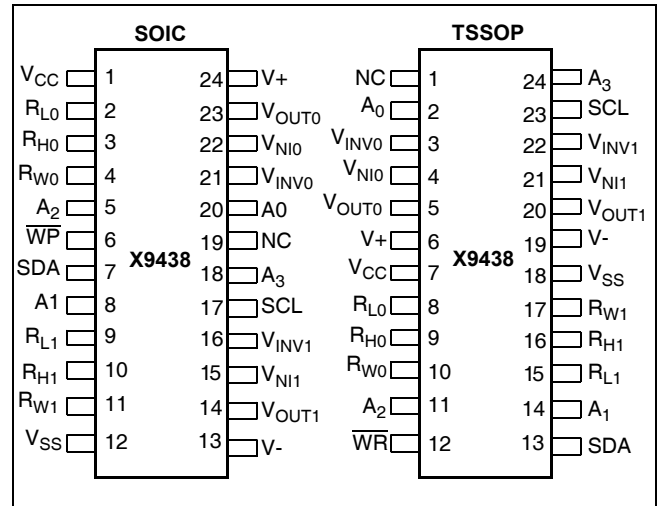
SOIC

$V_{CC}$ 1
$R_{L0}$ 2
$R_{H0}$ 3
$R_{W0}$ 4
$A_2$ 5
$\overline{WP}$ 6
SDA 7
A1 8
$R_{L1}$ 9
$R_{H1}$ 10
$R_{W1}$ 11
$V_{SS}$ 12

X9438

24 V+
23 $V_{OUT0}$
22 $V_{NI0}$
21 $V_{INV0}$
20 A0
19 NC
18 $A_3$
17 SCL
16 $V_{INV1}$
15 $V_{NI1}$
14 $V_{OUT1}$
13 V-

TSSOP

NC 1
$A_0$ 2
$V_{INV0}$ 3
$V_{NI0}$ 4
$V_{OUT0}$ 5
V+ 6
$V_{CC}$ 7
$R_{L0}$ 8
$R_{H0}$ 9
$R_{W0}$ 10
$A_2$ 11
$\overline{WR}$ 12

X9438

24 $A_3$
23 SCL
22 $V_{INV1}$
21 $V_{NI1}$
20 $V_{OUT1}$
19 V-
18 $V_{SS}$
17 $R_{W1}$
16 $R_{H1}$
15 $R_{L1}$
14 $A_1$
13 SDA